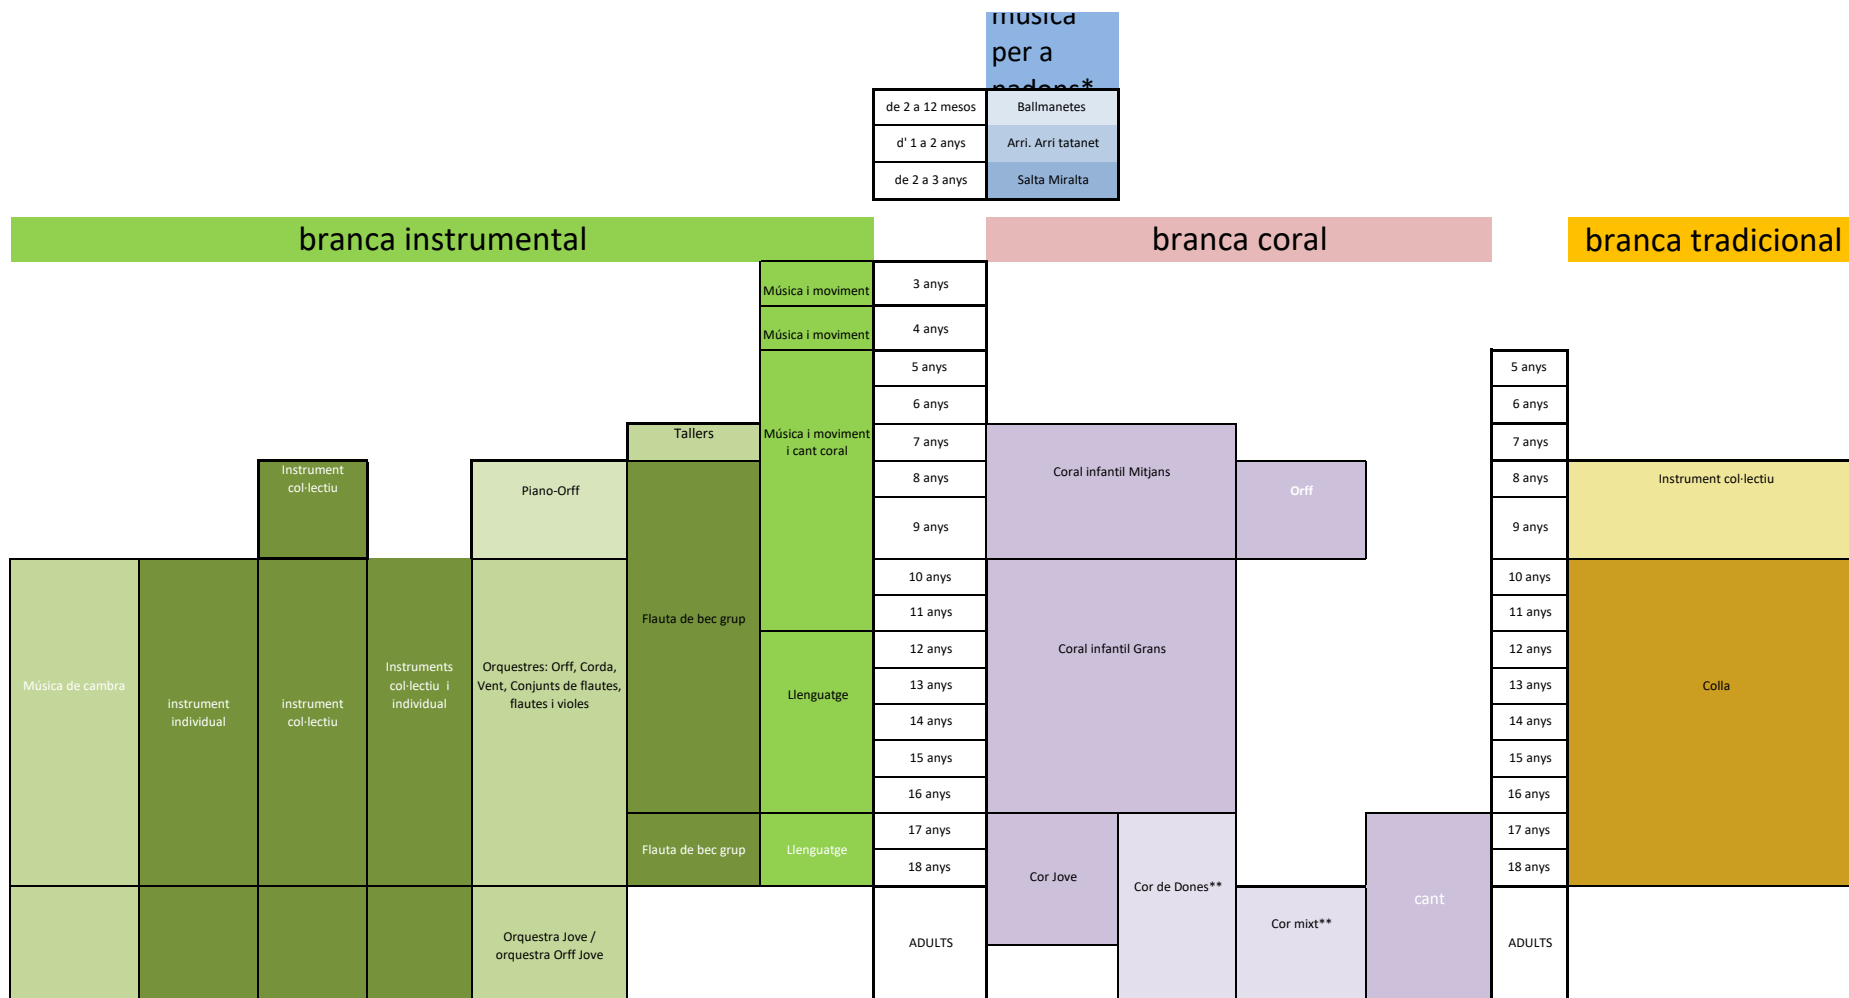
música per a nadons*

de 2 a 12 mesos | Ballmanetes
d' 1 a 2 anys | Arri. Arri tatanet
de 2 a 3 anys | Salta Miralta

branca instrumental

branca coral

branca tradicional

Música i moviment
3 anys
Música i moviment
4 anys
5 anys
6 anys
Tallers
Música i moviment i cant coral
7 anys
Instrument col·lectiu
Piano-Orff
8 anys
Coral infantil Mitjans
Orff
9 anys
10 anys
11 anys
Flauta de bec grup
12 anys
Coral infantil Grans
Música de cambra
instrument individual
instrument col·lectiu
Instruments col·lectiu i individual
Orquestres: Orff, Corda, Vent, Conjunts de flautes, flautes i violes
Llenguatge
13 anys
14 anys
15 anys
16 anys
Flauta de bec grup
Llenguatge
17 anys
18 anys
Cor Jove
Cor de Dones**
Cor mixt**
cant
Orquestra Jove / orquestra Orff Jove
ADULTS

5 anys
6 anys
7 anys
8 anys
Instrument col·lectiu
9 anys
10 anys
11 anys
12 anys
13 anys
Colla
14 anys
15 anys
16 anys
17 anys
18 anys
ADULTS